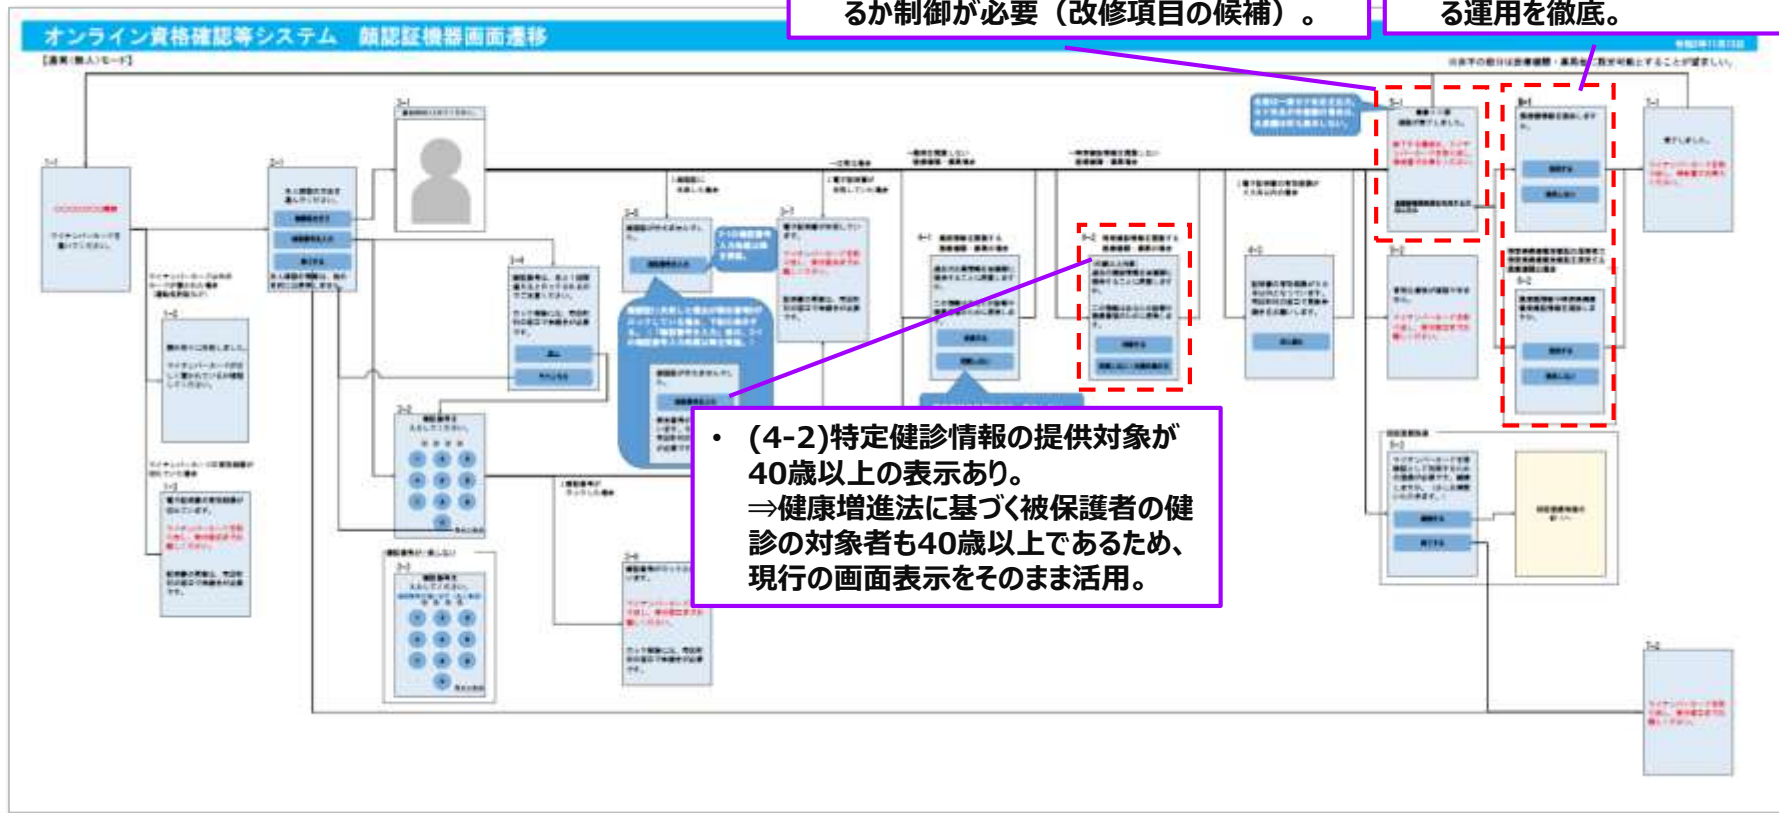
るか制御が必要（改修項目の候補）。

る運用を徹底。

オンライン資格確認等システム　顔認証機器画面遷移

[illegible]

1-1

2-1

3-1

1-2

1-3

2-2

2-3

1-4

2-5

2-7

3-7

4-1

4-2

5-1

6-1

7-1

7-2

• (4-2)特定健診情報の提供対象が40歳以上の表示あり。
⇒健康増進法に基づく被保護者の健診の対象者も40歳以上であるため、現行の画面表示をそのまま活用。